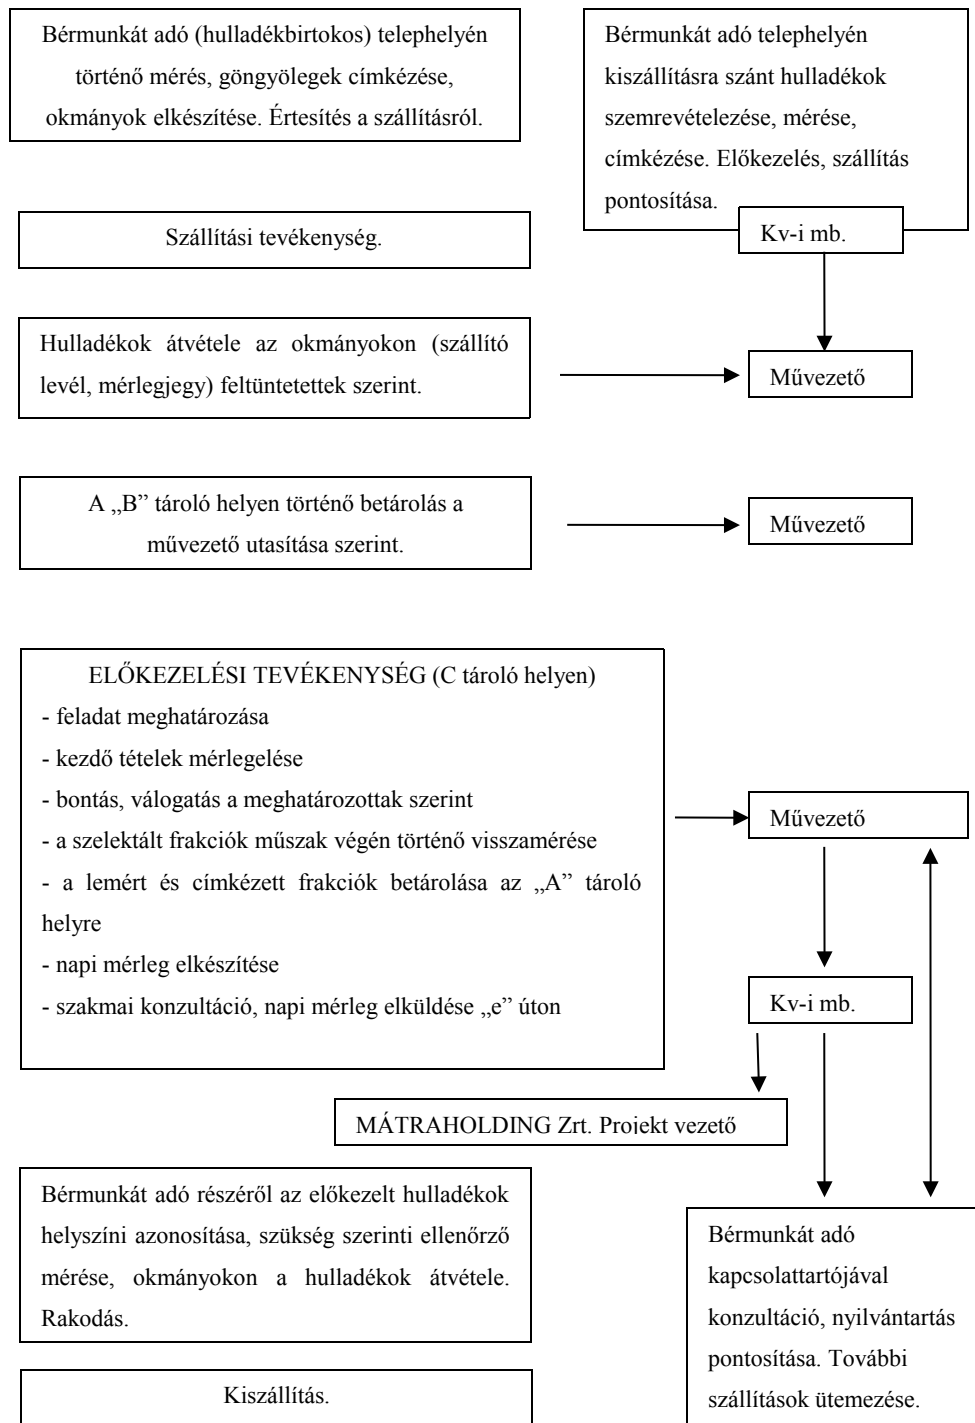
Bérmunkát adó (hulladékbirtokos) telephelyén történő mérés, göngyölegek címkézése, okmányok elkészítése. Értesítés a szállításról.

Bérmunkát adó telephelyén kiszállításra szánt hulladékok szemrevételezése, mérése, címkézése. Előkezelés, szállítás pontosítása.

Kv-i mb.

Szállítási tevékenység.

Hulladékok átvétele az okmányokon (szállító levél, mérlegjegy) feltüntetettek szerint.

Művezető

A „B" tároló helyen történő betárolás a művezető utasítása szerint.

Művezető

ELŐKEZELÉSI TEVÉKENYSÉG (C tároló helyen)
- feladat meghatározása
- kezdő tételek mérlegelése
- bontás, válogatás a meghatározottak szerint
- a szelektált frakciók műszak végén történő visszamérése
- a lemért és címkézett frakciók betárolása az „A" tároló helyre
- napi mérleg elkészítése
- szakmai konzultáció, napi mérleg elküldése „e" úton

Művezető

Kv-i mb.

MÁTRAHOLDING Zrt. Projekt vezető

Bérmunkát adó részéről az előkezelt hulladékok helyszíni azonosítása, szükség szerinti ellenőrző mérése, okmányokon a hulladékok átvétele. Rakodás.

Bérmunkát adó kapcsolattartójával konzultáció, nyilvántartás pontosítása. További szállítások ütemezése.

Kiszállítás.